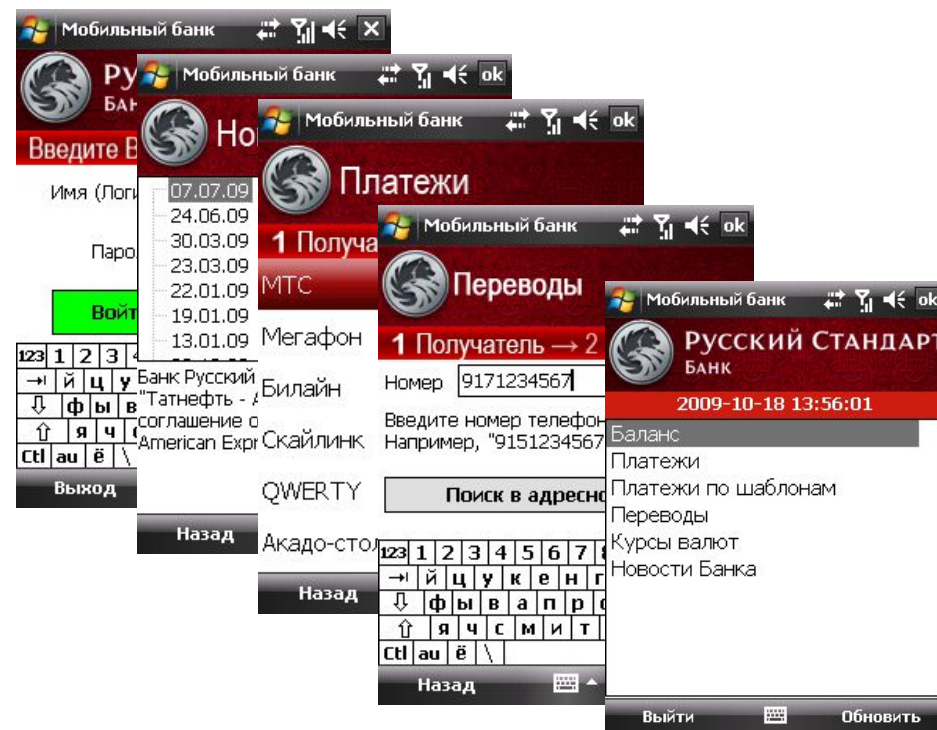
Мобильный банк

Ру
Банк

Введите В

Имя (Логи

Паро

Войт

123 1 2 3 4
→| й ц у
⇩ ф ы в
⇧ я ч с
Ctl áü ё \

Выход

Мобильный банк ok

Но

07.07.09
24.06.09
30.03.09
23.03.09
22.01.09
19.01.09
13.01.09

Банк Русский
"Татнефть - А
соглашение о
American Expr

Назад

Мобильный банк ok

Платежи

1 Получа

МТС
Мегафон
Билайн
Скайлинк
QWERTY
Акадо-стол

Назад

Мобильный банк ok

Переводы

1 Получатель → 2

Номер 9171234567

Введите номер телефон
Например, "915123456

Поиск в адресно

123 1 2 3 4 5 6 7
→| й ц у к е н г
⇩ ф ы в а п р о
⇧ я ч с м и т
Ctl áü ё \

Назад

Мобильный банк ok

Русский Стандарт
Банк

2009-10-18 13:56:01

Баланс
Платежи
Платежи по шаблонам
Переводы
Курсы валют
Новости Банка

Выйти Обновить